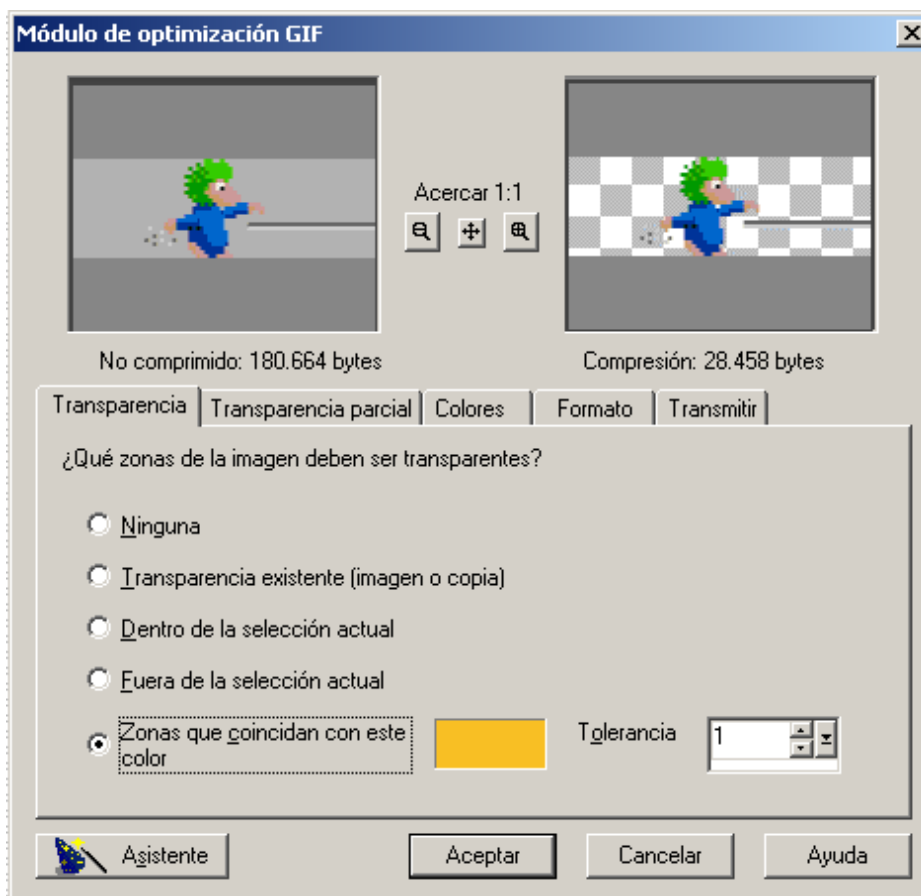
Módulo de optimización GIF

Acercar 1:1

No comprimido: 180.664 bytes

Compresión: 28.458 bytes

Transparencia | Transparencia parcial | Colores | Formato | Transmitir

¿Qué zonas de la imagen deben ser transparentes?

Ninguna

Transparencia existente (imagen o copia)

Dentro de la selección actual

Fuera de la selección actual

Zonas que coincidan con este color

Tolerancia 1

Asistente

Aceptar

Cancelar

Ayuda